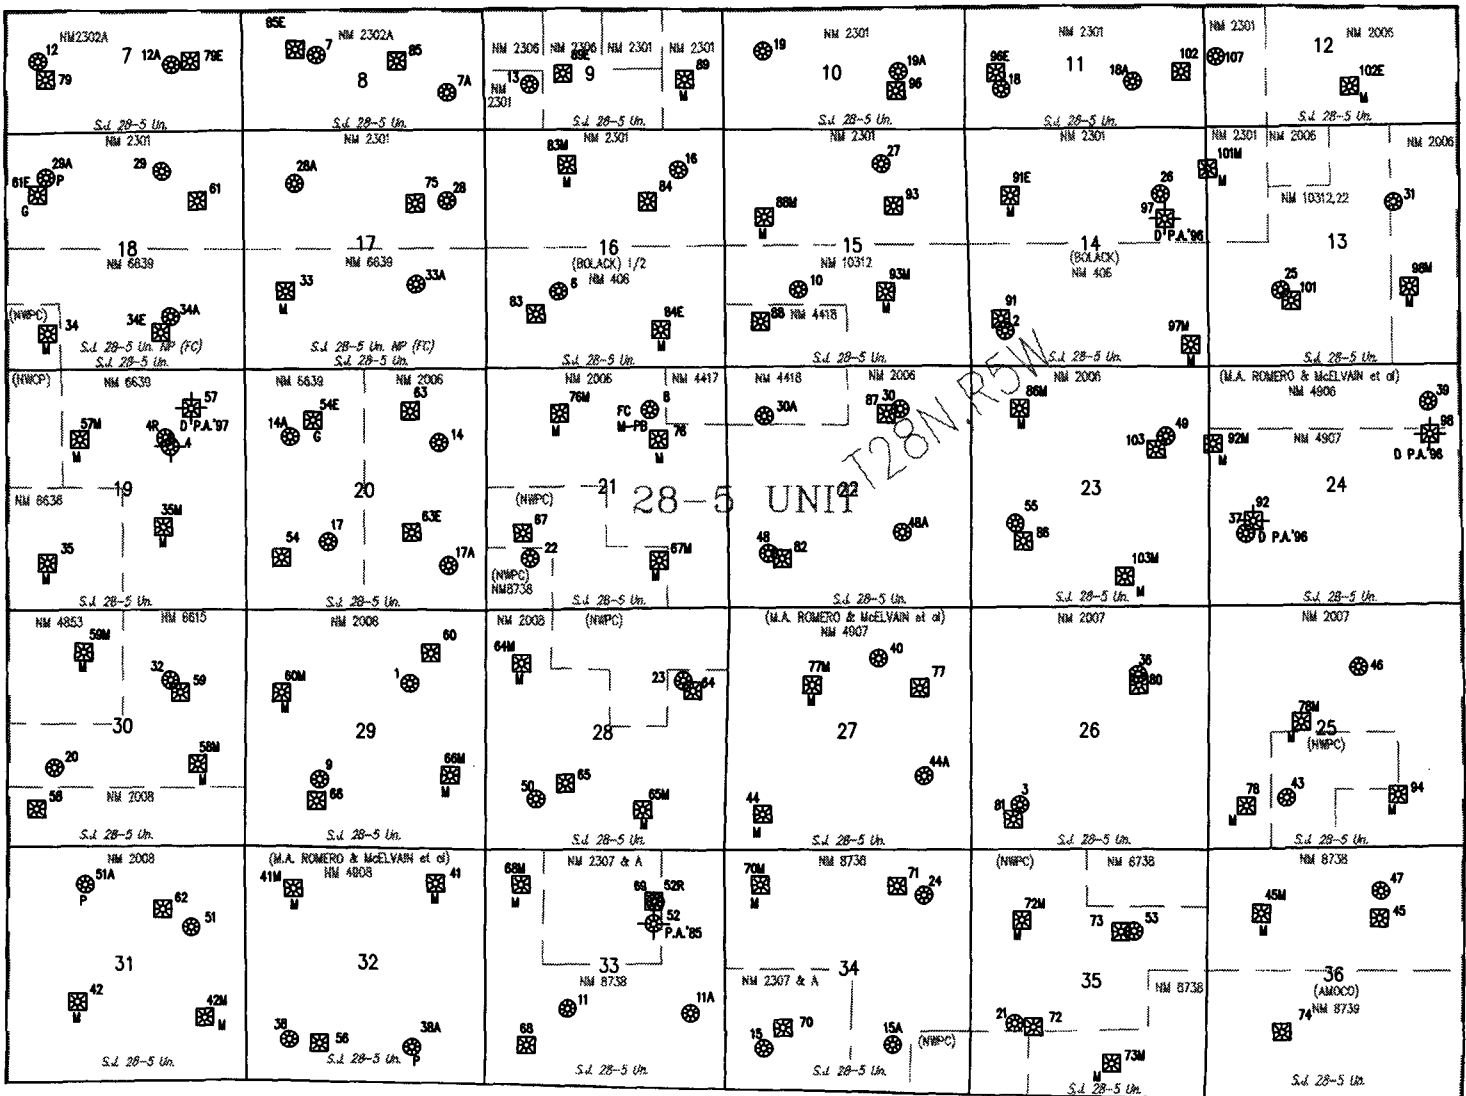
NM2302A
12
7 12A 79E
79

85E
NM 2302A
7 85
8
7A

NM 2306 NM 2306 NM 2301 NM 2301
86E
13 9 89
NM 2301
M

19 NM 2301
10 19A
96

96E NM 2301
11 18A 102
18

NM 2301
107 12 NM 2006
102E
M

S.J. 28-5 Un.
S.J. 28-5 Un.
S.J. 28-5 Un.
S.J. 28-5 Un.
S.J. 28-5 Un.
S.J. 28-5 Un.

NM 2301
29A
61E P 29
G 61
18
NM 6639

NM 2301
28A
75 28
17
NM 6639

83M NM 2301
16
M 84
16
(BOLACK) 1/2
NM 406

NM 2301
27
88M 93
M
15
NM 10312

NM 2301
91E 26
M 97
D P.A.'96
14
(BOLACK)
NM 406

NM 2301 NM 2006 NM 2006
101M
M
NM 10312,22
31
13

33
M
33A
(NWPC) 34 34E 34A
M
S.J. 28-5 Un. NP (FC)
S.J. 28-5 Un.

S.J. 28-5 Un. NP (FC)
S.J. 28-5 Un.

83 6
84E
M
S.J. 28-5 Un.

10 93M
88 NM 4418 M
M
S.J. 28-5 Un.

91
2
97M
M
S.J. 28-5 Un.

25
101
98M
M
S.J. 28-5 Un.

(NWCP) NM 6639
57
57M 4R
M 4
D P.A.'97
NM 6638 19
35M
M
35
S.J. 28-5 Un.

NM 6639 NM 2006
54E 63
14A G 14
20
63E
54 17
17A
S.J. 28-5 Un.

NM 2006 NM 4417
76M FC 8
M M-PB 78
M
(NWPC) 21
67
22
(NWPC)
NM8738 67M
M
S.J. 28-5 Un.

NM 4418 NM 2006
30A 87 30
28-5 UNIT 22
T28N R5W
48
82
48A

NM 2006
86M
M
103 49
23
55
86
103M
S.J. 28-5 Un. M

(M.A. ROMERO & McELVAIN et al)
NM 4906
39
98
92M NM 4907 D P.A.'96
M
24
92
37
D P.A.'96
S.J. 28-5 Un.

NM 4853 NM 6615
59M
M
32 59
30
20 58M
M
58 NM 2008
S.J. 28-5 Un.

NM 2008
60
60M 1
M
29
9 66M
66 M
S.J. 28-5 Un.

NM 2008 (NWPC)
64M
M
23 64
28
50 65
65M
M
S.J. 28-5 Un.

(M.A. ROMERO & McELVAIN et al)
NM 4907
77M 40
M 77
27
44A
44
M
S.J. 28-5 Un.

NM 2007
36
80
26
81 3
S.J. 28-5 Un.

NM 2007
46
78M
M 25
(NWPC)
78 43 94
M M
S.J. 28-5 Un.

NM 2008
51A
P 62
51
31
42 42M
M M
S.J. 28-5 Un.

(M.A. ROMERO & McELVAIN et al)
41M NM 4908 41
M M
32
38 56 38A
S.J. 28-5 Un. P

68M NM 2307 & A
M 69 52R
52
P.A.'85
33
NM 8738
11 11A
68
S.J. 28-5 Un.

70M NM 8738
M 71 24
NM 2307 & A 34
15 70
15A
S.J. 28-5 Un.

(NWPC) NM 6738
72M
M 73 53
35 NM 8738
21 72
(NWPC)
M 73M
S.J. 28-5 Un.

NM 8738
45M 47
M 45
36
(AMOCO)
74 NM 8739
S.J. 28-5 Un.